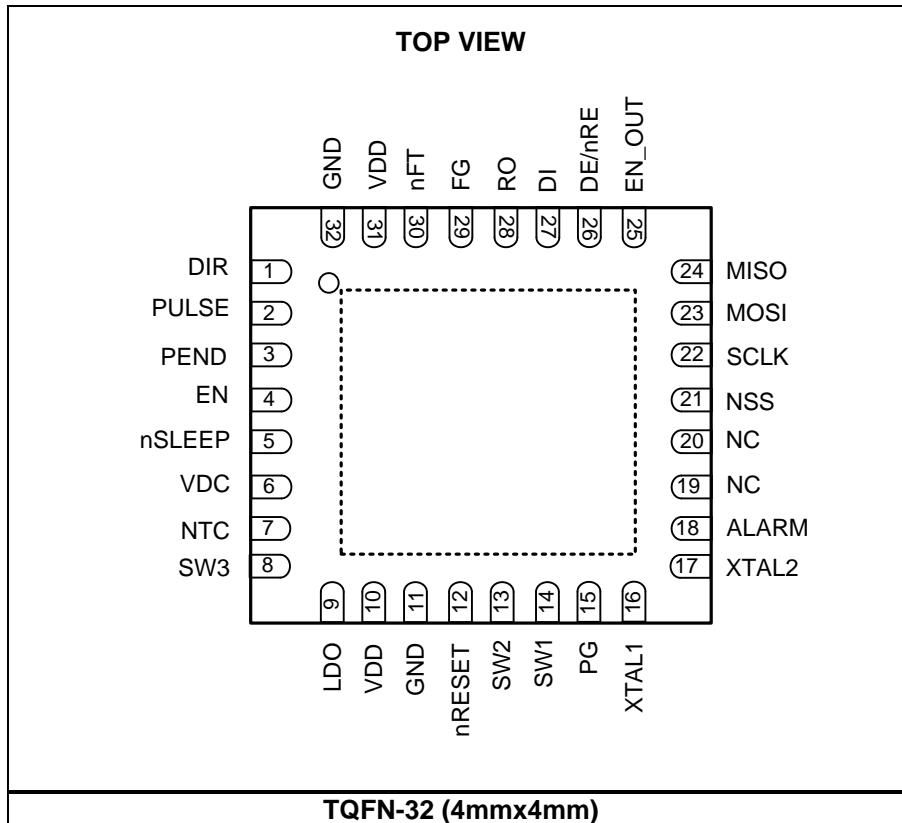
TOP VIEW

GND
32
VDD
31
nFT
30
FG
29
RO
28
DI
27
DE/nRE
26
EN_OUT
25

DIR 1
PULSE 2
PEND 3
EN 4
nSLEEP 5
VDC 6
NTC 7
SW3 8

24 MISO
23 MOSI
22 SCLK
21 NSS
20 NC
19 NC
18 ALARM
17 XTAL2

9
LDO
10
VDD
11
GND
12
nRESET
13
SW2
14
SW1
15
PG
16
XTAL1

TQFN-32 (4mmx4mm)